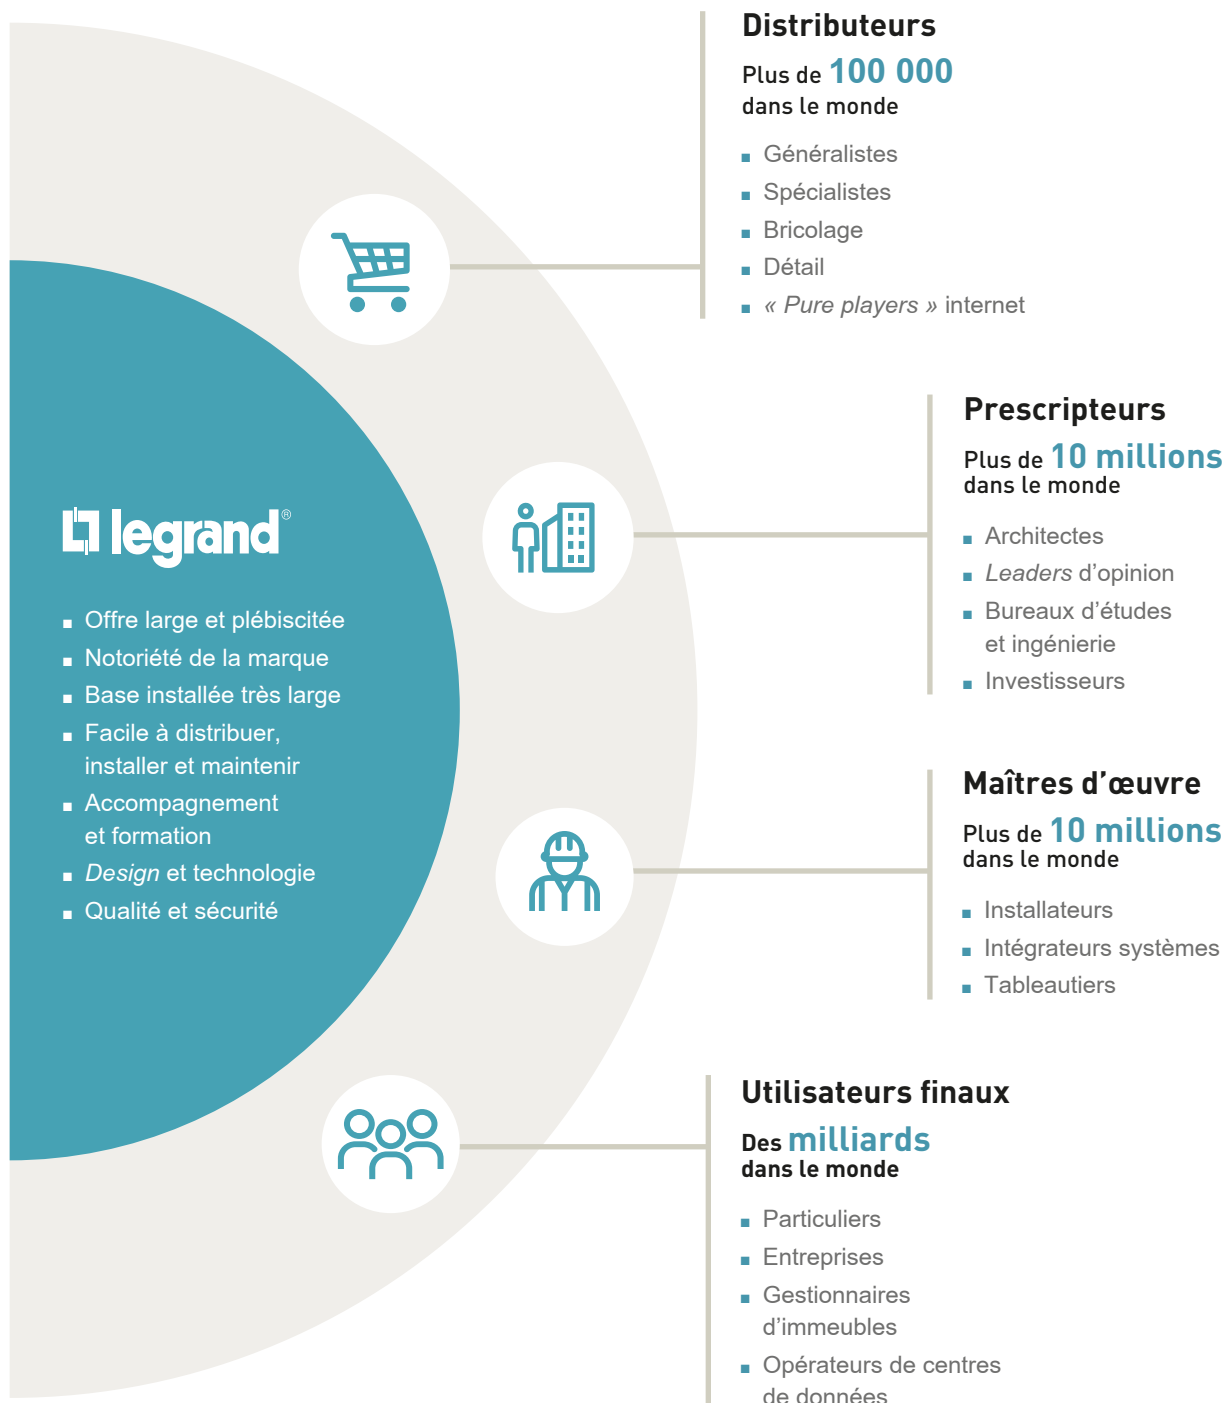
Distributeurs

Plus de 100 000 dans le monde

- Généralistes
- Spécialistes
- Bricolage
- Détail
- « Pure players » internet

Prescripteurs

Plus de 10 millions dans le monde

- Architectes
- Leaders d'opinion
- Bureaux d'études et ingénierie
- Investisseurs

legrand®

- Offre large et plébiscitée
- Notoriété de la marque
- Base installée très large
- Facile à distribuer, installer et maintenir
- Accompagnement et formation
- Design et technologie
- Qualité et sécurité

Maîtres d'œuvre

Plus de 10 millions dans le monde

- Installateurs
- Intégrateurs systèmes
- Tableautiers

Utilisateurs finaux

Des milliards dans le monde

- Particuliers
- Entreprises
- Gestionnaires d'immeubles
- Opérateurs de centres de données